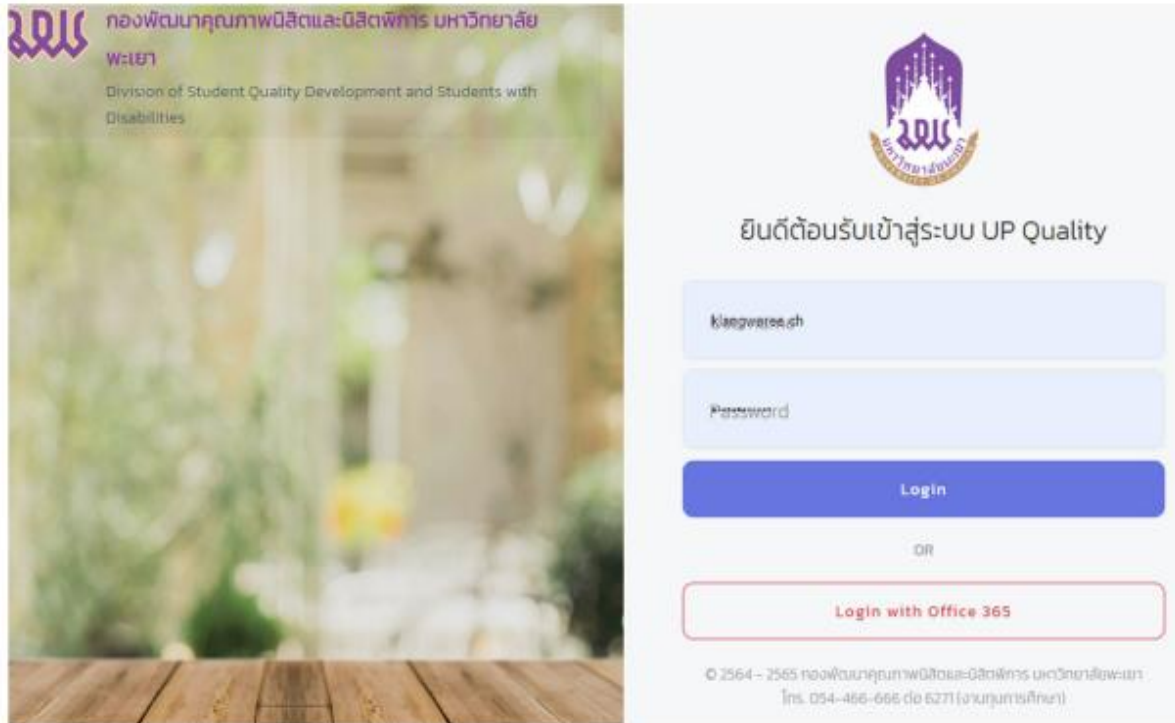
มพ กองพัฒนาคุณภาพนิสิตและนิสิตพิการ มหาวิทยาลัยพะเยา

Division of Student Quality Development and Students with Disabilities

มพ

มหาวิทยาลัยพะเยา

ยินดีต้อนรับเข้าสู่ระบบ UP Quality

klangwaree.ch

Password

Login

OR

Login with Office 365

© 2564 - 2565 กองพัฒนาคุณภาพนิสิตและนิสิตพิการ มหาวิทยาลัยพะเยา
โทร. 054-466-666 ต่อ 6271 (งานทุนการศึกษา)